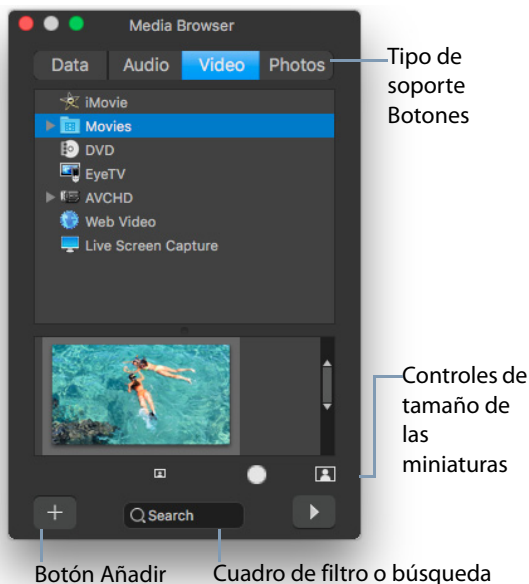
Media Browser

Data
Audio
Video
Photos

Tipo de soporte Botones

iMovie
Movies
DVD
EyeTV
AVCHD
Web Video
Live Screen Capture

Controles de tamaño de las miniaturas

+
Search

Botón Añadir
Cuadro de filtro o búsqueda